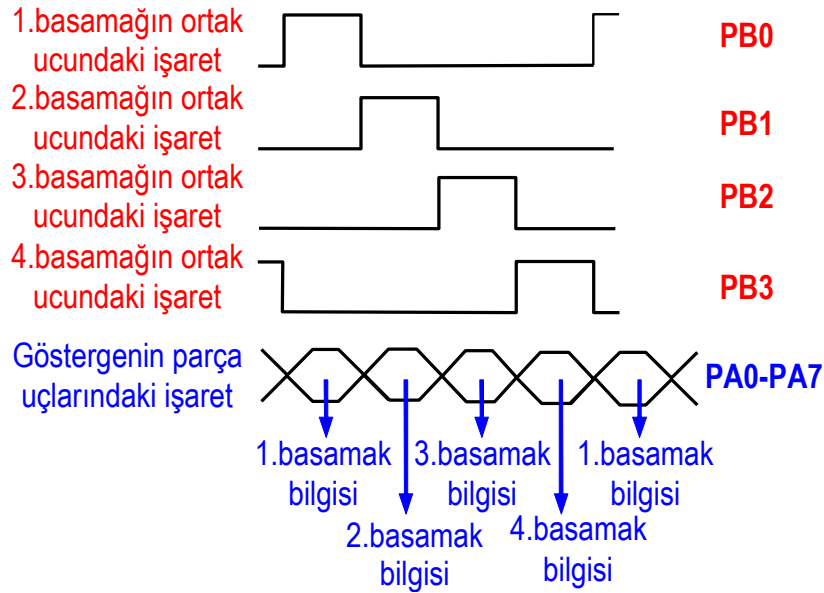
1.basamağın ortak ucundaki işaret

PB0

2.basamağın ortak ucundaki işaret

PB1

3.basamağın ortak ucundaki işaret

PB2

4.basamağın ortak ucundaki işaret

PB3

Göstergenin parça uçlarındaki işaret

PA0-PA7

1.basamak bilgisi

2.basamak bilgisi

3.basamak bilgisi

4.basamak bilgisi

1.basamak bilgisi